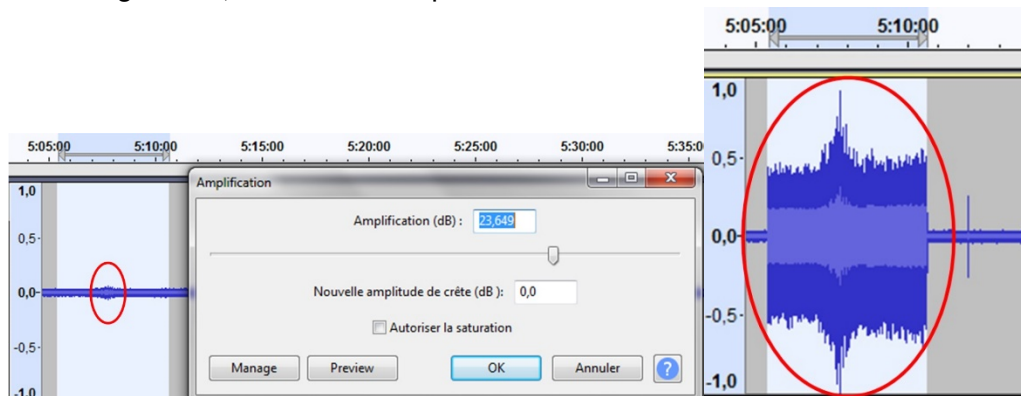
5:05:00 5:10:00 5:15:00 5:20:00 5:25:00 5:30:00 5:35:0

1,0
0,5
0,0
-0,5
-1,0

Amplification

Amplification (dB) : 23,649

Nouvelle amplitude de crête (dB ) : 0,0

Autoriser la saturation

Manage
Preview
OK
Annuler
?

5:05:00 5:10:00

1,0
0,5
0,0
-0,5
-1,0